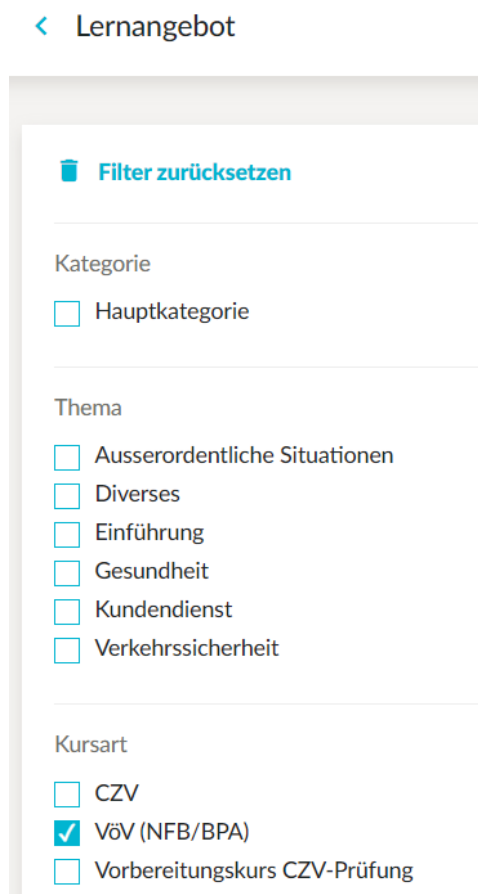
< Lernangebot

Filter zurücksetzen

Kategorie

Hauptkategorie

Thema

Ausserordentliche Situationen

Diverses

Einführung

Gesundheit

Kundendienst

Verkehrssicherheit

Kursart

CZV

VöV (NFB/BPA)

Vorbereitungskurs CZV-Prüfung